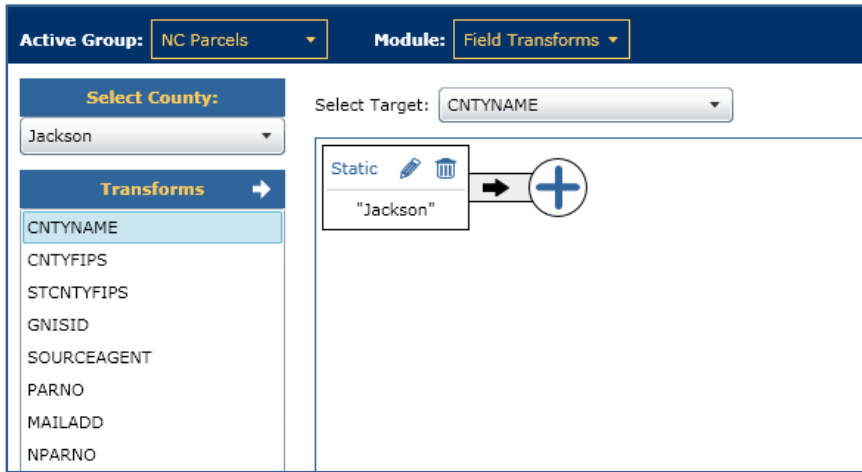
Active Group: NC Parcels

Module: Field Transforms

Select County:

Jackson

Transforms

CNTYNAME

CNTYFIPS

STCNTYFIPS

GNISID

SOURCEAGENT

PARNO

MAILADD

NPARNO

Select Target: CNTYNAME

Static

"Jackson"